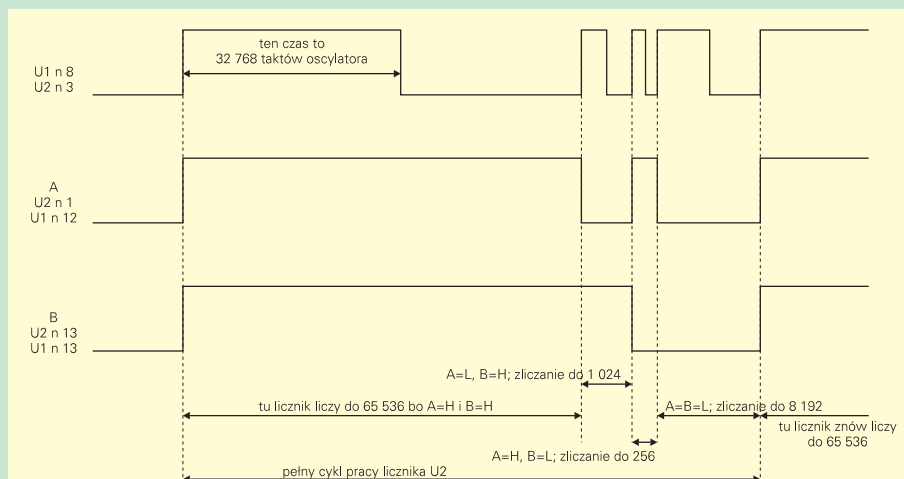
U1 n 8
U2 n 3

ten czas to
32 768 taktów oscylatora

A
U2 n 1
U1 n 12

B
U2 n 13
U1 n 13

A=L, B=H; zliczanie do 1 024

tu licznik liczy do 65 536 bo A=H i B=H

A=B=L; zliczanie do 8 192

tu licznik znów liczy do 65 536

A=H, B=L; zliczanie do 256

pełny cykl pracy licznika U2